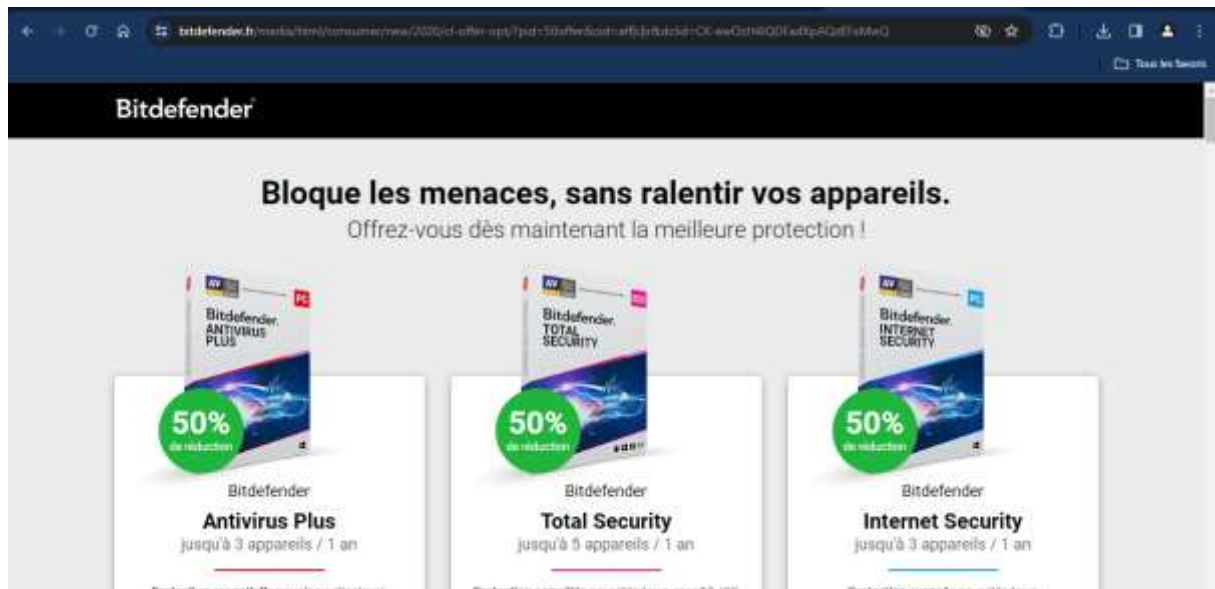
bitdefender.fr/media/html/consumer/new/2020/cl-offer-opt/?pid=50off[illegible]

Tous les favoris

Bitdefender

Bloque les menaces, sans ralentir vos appareils.

Offrez-vous dès maintenant la meilleure protection !

Bitdefender ANTIVIRUS PLUS

50% de réduction

Bitdefender

Antivirus Plus

jusqu'à 3 appareils / 1 an

Bitdefender TOTAL SECURITY

50% de réduction

Bitdefender

Total Security

jusqu'à 5 appareils / 1 an

Bitdefender INTERNET SECURITY

50% de réduction

Bitdefender

Internet Security

jusqu'à 3 appareils / 1 an

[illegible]

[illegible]

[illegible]